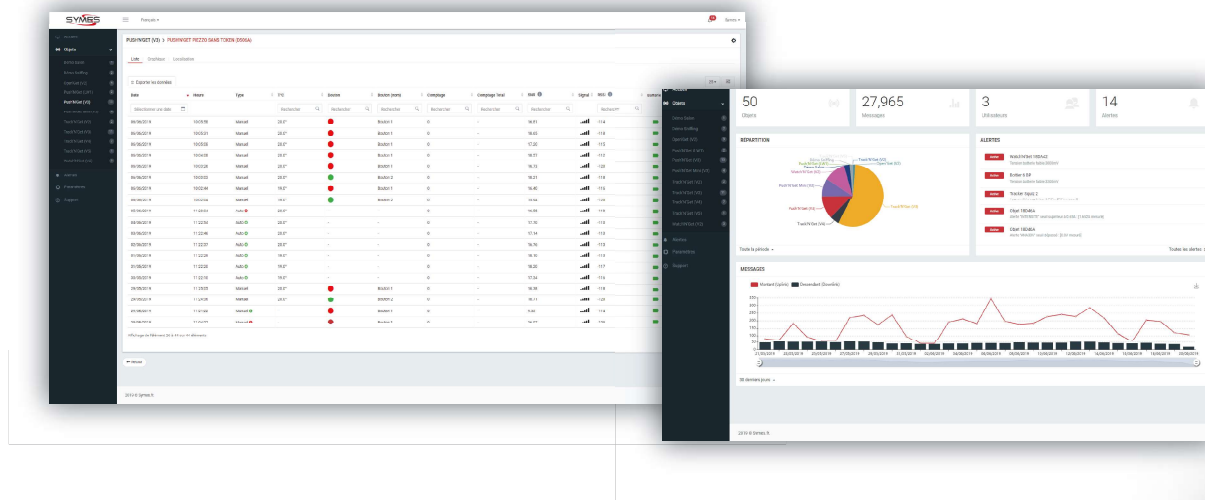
SYMES

Français

Symes

Accueil
Objets
Demo Salon
Demo Golfing
OpenTrak (V2)
PushN'Get (LW)
PushN'Get (V2)
TrackN'Get (V2)
Alertes
Paramètres
Support

PUSHN'GET (V2) > PUSHN'GET PREZZO SANS TOKEN (D508A)

Liste Graphique Localisation

Exporter les données

| Date | Heure | Type | T°C | Bouton | Bouton (nom) | Comptage | Comptage Total | RSSI | Signal | SNR |
|---|---|---|---|---|---|---|---|---|---|---|
| 06/06/2019 | 10:05:58 | Manuel | 20.0° | | Bouton 1 | 0 | - | 16.01 | | 114 |
| 06/06/2019 | 10:05:51 | Manuel | 20.0° | | Bouton 1 | 0 | - | 18.65 | | 115 |
| 06/06/2019 | 10:05:50 | Manuel | 20.0° | | Bouton 1 | 0 | - | 17.30 | | 115 |
| 06/06/2019 | 10:04:08 | Manuel | 20.0° | | Bouton 1 | 0 | - | 18.37 | | 112 |
| 06/06/2019 | 10:03:28 | Manuel | 20.0° | | Bouton 1 | 0 | - | 16.73 | | 120 |
| 06/06/2019 | 10:03:03 | Manuel | 20.0° | | Bouton 2 | 0 | - | 18.21 | | 116 |
| 06/06/2019 | 10:02:44 | Manuel | 19.0° | | Bouton 1 | 0 | - | 16.40 | | 116 |

Affichage de l'élément 1 à 10 sur 41 éléments

2019 © Symes.fr

50
Objets

27,965
Messages

3
Utilisateurs

14
Alertes

RÉPARTITION

Toute la période

ALERTES

Toutes les alertes

MESSAGES

Montant (Uplink) Descendant (Downlink)

30 derniers jours

2019 © Symes.fr